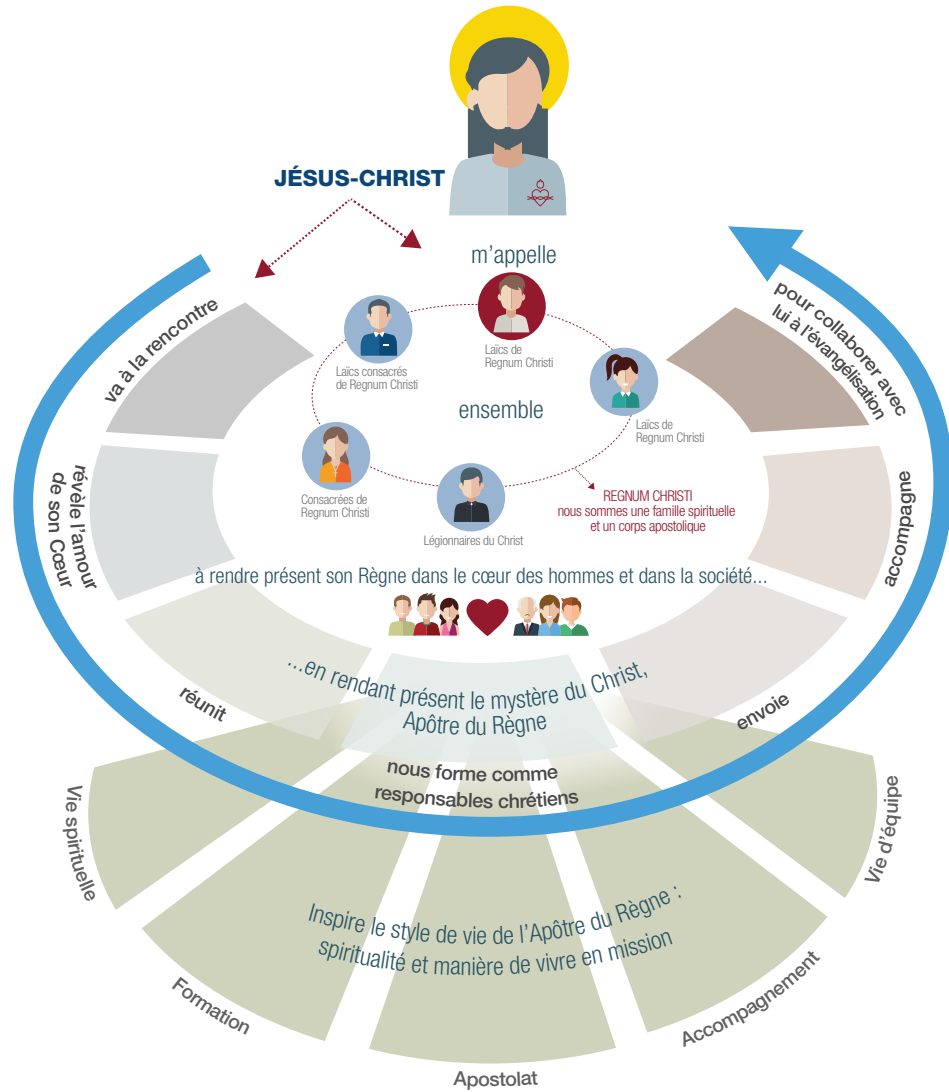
JÉSUS-CHRIST

m'appelle

Laïcs consacrés de Regnum Christi

Laïcs de Regnum Christi

Laïcs de Regnum Christi

ensemble

Consacrées de Regnum Christi

Légionnaires du Christ

REGNUM CHRISTI nous sommes une famille spirituelle et un corps apostolique

va à la rencontre

révèle l'amour de son Cœur

pour collaborer avec lui à l'évangélisation

accompagne

à rendre présent son Règne dans le cœur des hommes et dans la société...

...en rendant présent le mystère du Christ, Apôtre du Règne

réunit

envoie

nous forme comme responsables chrétiens

Vie spirituelle

Vie d'équipe

Inspire le style de vie de l'Apôtre du Règne : spiritualité et manière de vivre en mission

Formation

Accompagnement

Apostolat